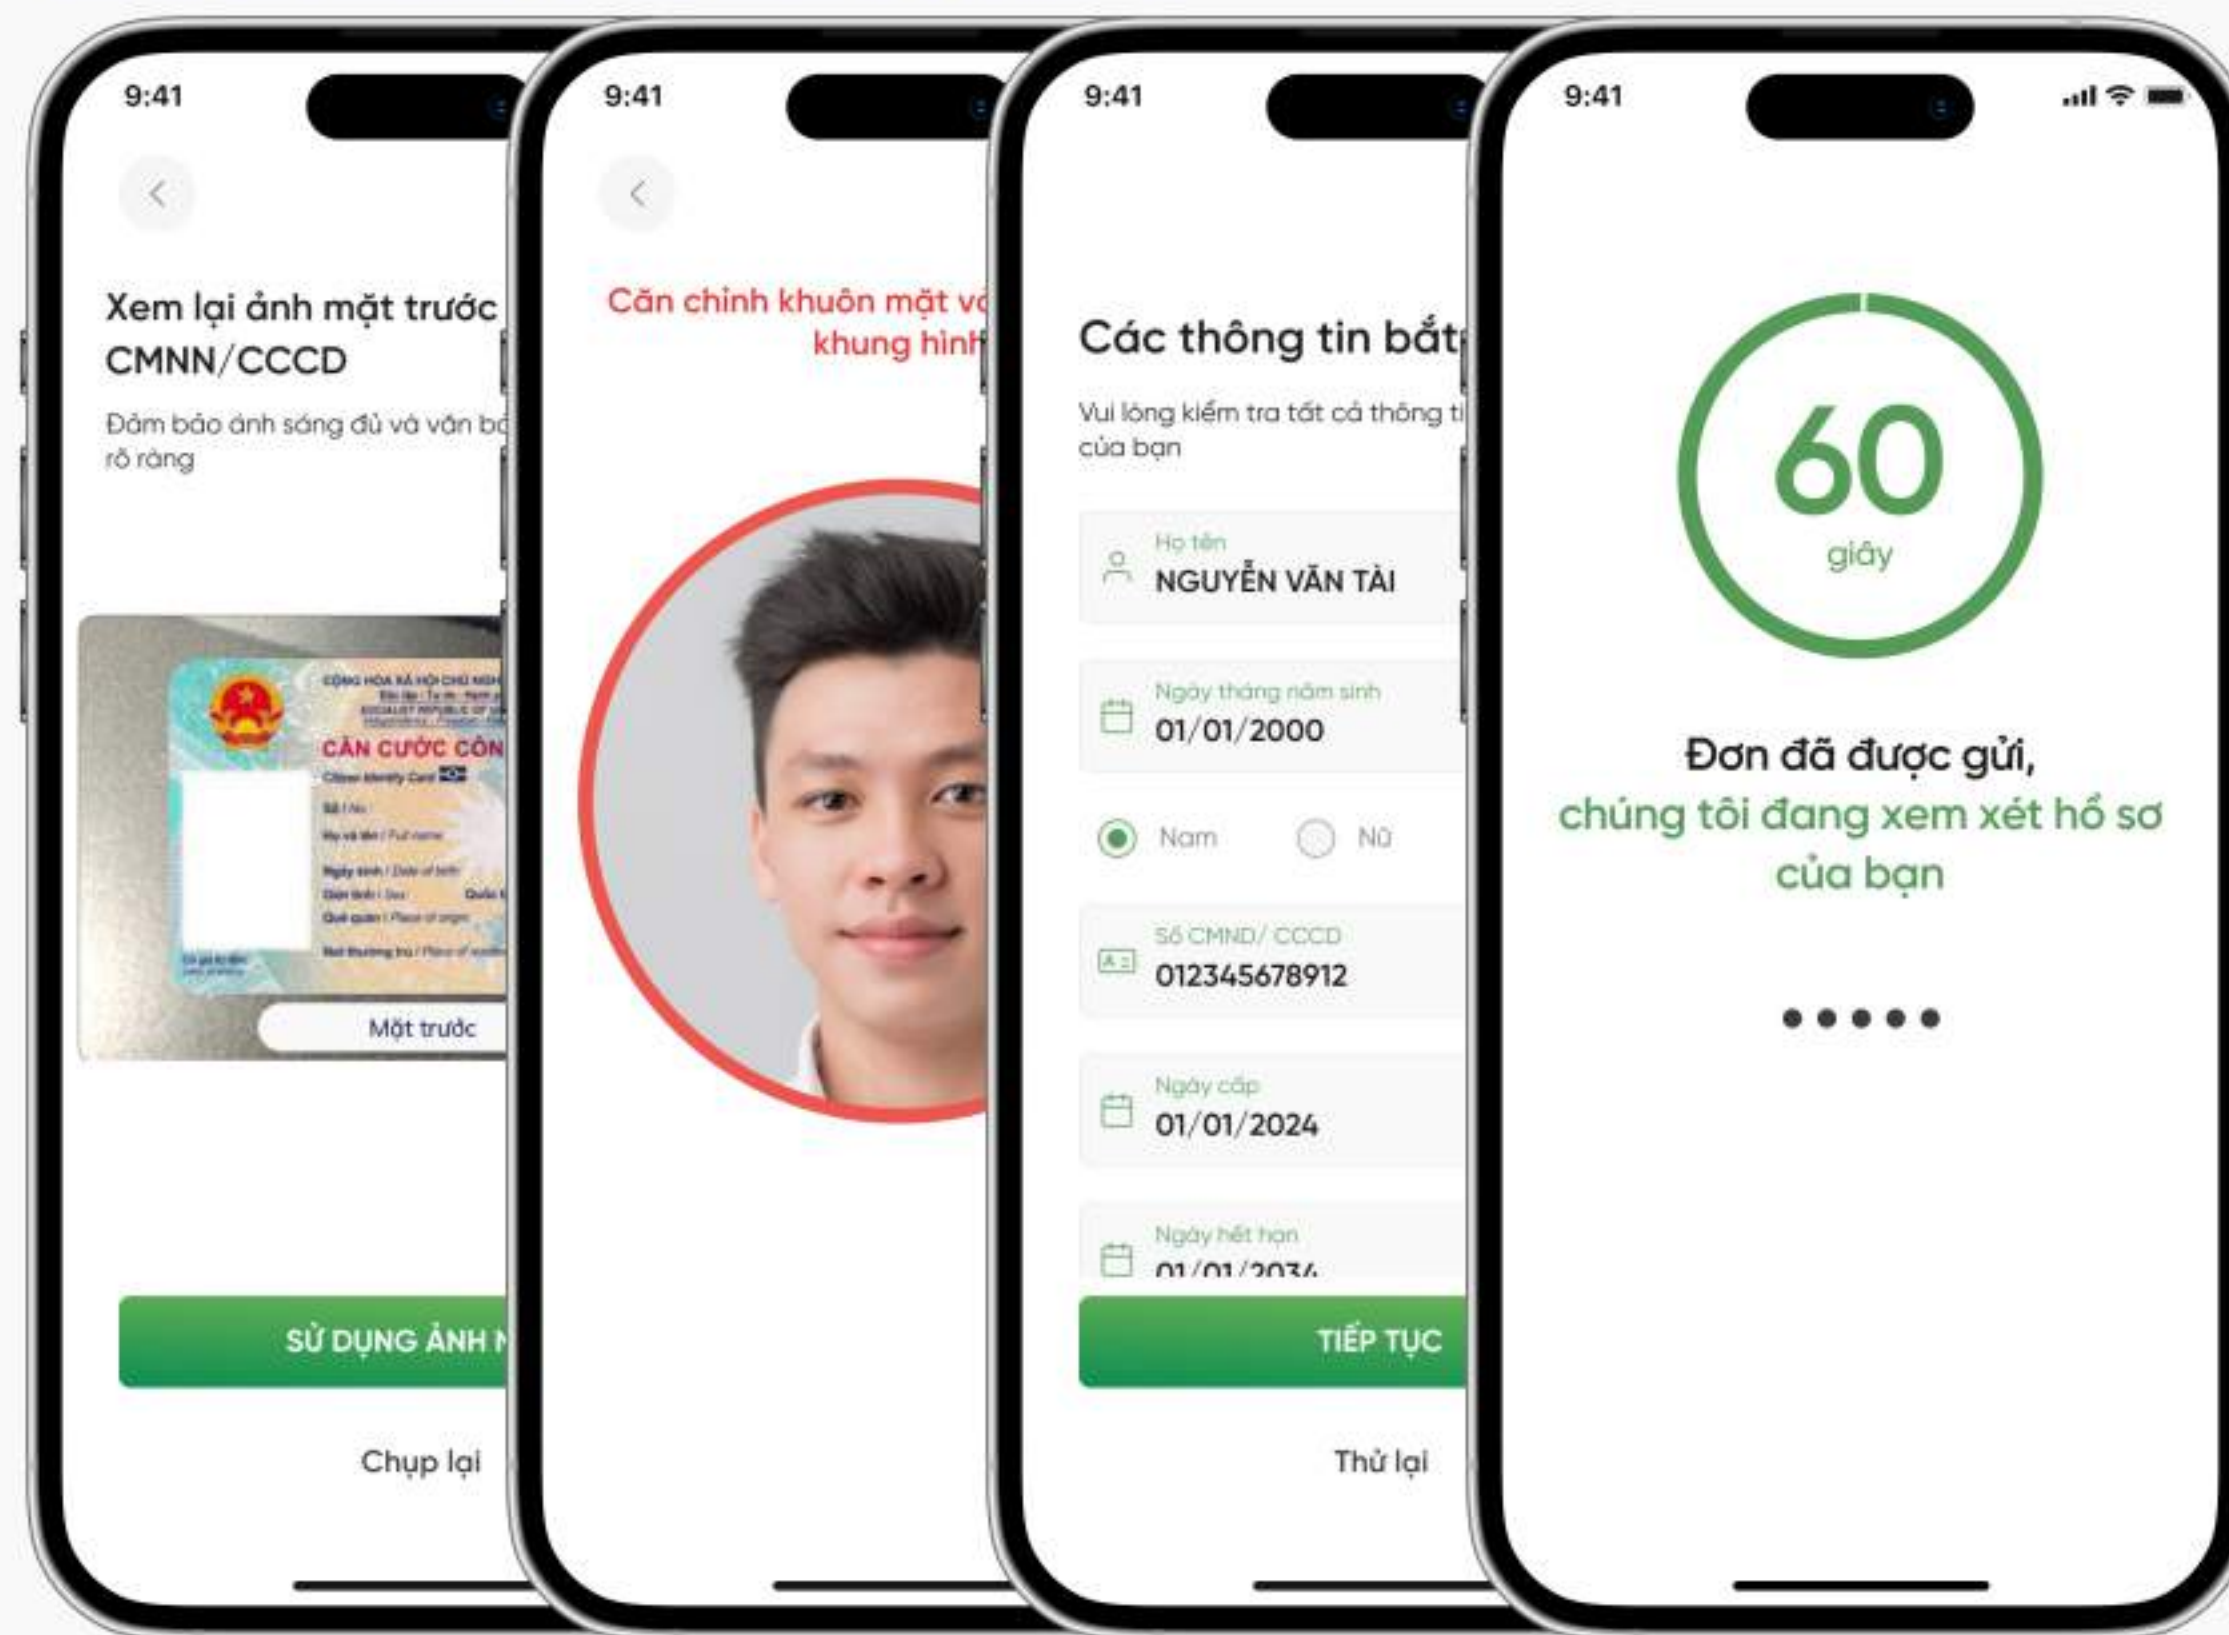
9:41

Xem lại ảnh mặt trước CMNN/CCCD

Đảm bảo ánh sáng đủ và văn bả rõ ràng

CỘNG HÒA XÃ HỘI CHỦ NGHĨA

CĂN CƯỚC CÔN

Mặt trước

SỬ DỤNG ẢNH N

Chụp lại

9:41

Căn chỉnh khuôn mặt v khung hình

9:41

Các thông tin bắt

Vui lòng kiểm tra tất cả thông ti của bạn

Họ tên
NGUYỄN VĂN TÀI

Ngày tháng năm sinh
01/01/2000

Nam Nữ

Số CMND/ CCCD
012345678912

Ngày cấp
01/01/2024

Ngày hết hạn
01/01/2034

TIẾP TỤC

Thử lại

9:41

60
giây

Đơn đã được gửi,
chúng tôi đang xem xét hồ sơ của bạn